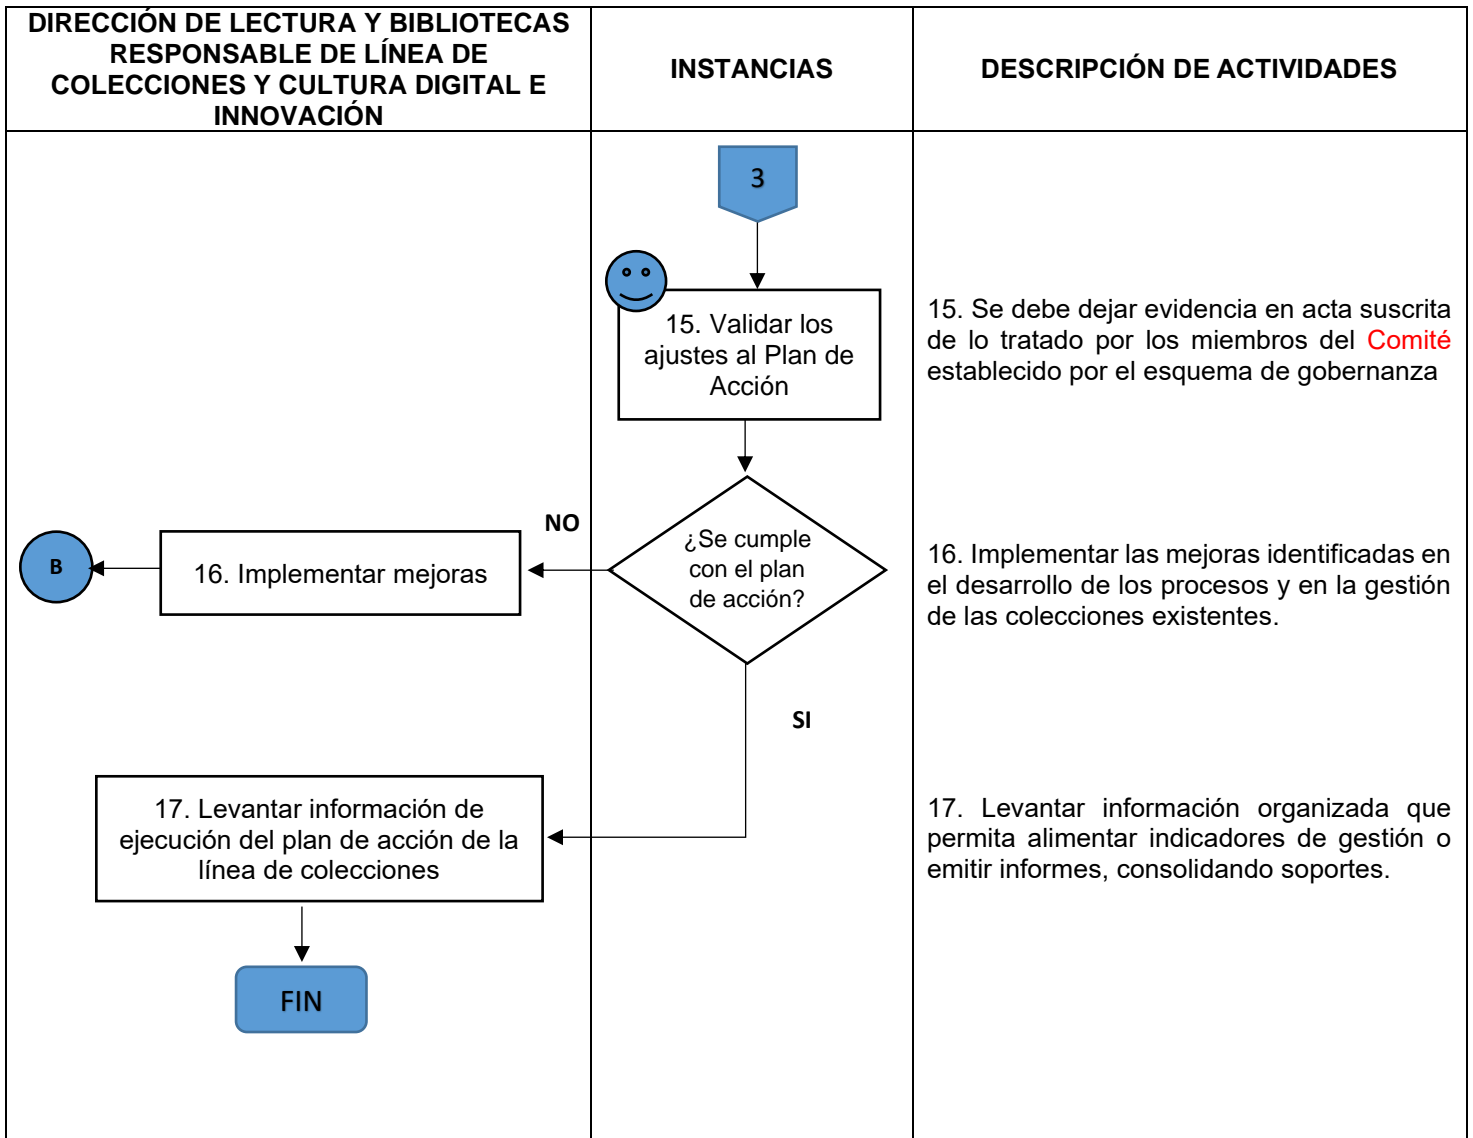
| DIRECCIÓN DE LECTURA Y BIBLIOTECAS RESPONSABLE DE LÍNEA DE COLECCIONES Y CULTURA DIGITAL E INNOVACIÓN | INSTANCIAS | DESCRIPCIÓN DE ACTIVIDADES |
|---|---|---|
| B<br>16. Implementar mejoras<br>NO<br>17. Levantar información de ejecución del plan de acción de la línea de colecciones<br>FIN | 3<br>15. Validar los ajustes al Plan de Acción<br>¿Se cumple con el plan de acción?<br>SI | 15. Se debe dejar evidencia en acta suscrita de lo tratado por los miembros del Comité establecido por el esquema de gobernanza<br><br>16. Implementar las mejoras identificadas en el desarrollo de los procesos y en la gestión de las colecciones existentes.<br><br>17. Levantar información organizada que permita alimentar indicadores de gestión o emitir informes, consolidando soportes. |